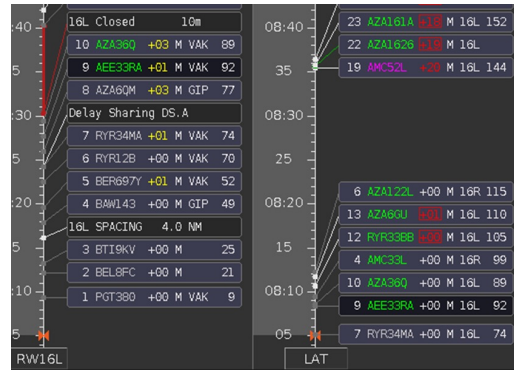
:40
5
:30
5
:20
5
:10
5

16L Closed 10m
10 AZA36Q +03 M VAK 89
9 AEE33RA +01 M VAK 92
8 AZA6QM +03 M GIP 77
Delay Sharing DS.A
7 RYR34MA +01 M VAK 74
6 RYR12B +00 M VAK 70
5 BER697Y +01 M VAK 52
4 BAW143 +00 M GIP 49
16L SPACING 4.0 NM
3 BTI9KV +00 M 25
2 BEL8FC +00 M 21
1 PGT380 +00 M VAK 9

RW16L

08:40
35
25
08:20
15
08:10
05

23 AZA161A +18 M 16L 152
22 AZA1626 +18 M 16L
19 AMC52L +26 M 16L 144
6 AZA122L +00 M 16R 115
13 AZA6GU +01 M 16L 110
12 RYR33BB +00 M 16L 105
4 AMC33L +00 M 16R 99
10 AZA36Q +00 M 16L 89
9 AEE33RA +00 M 16L 92
7 RYR34MA +00 M 16L 74

LAT